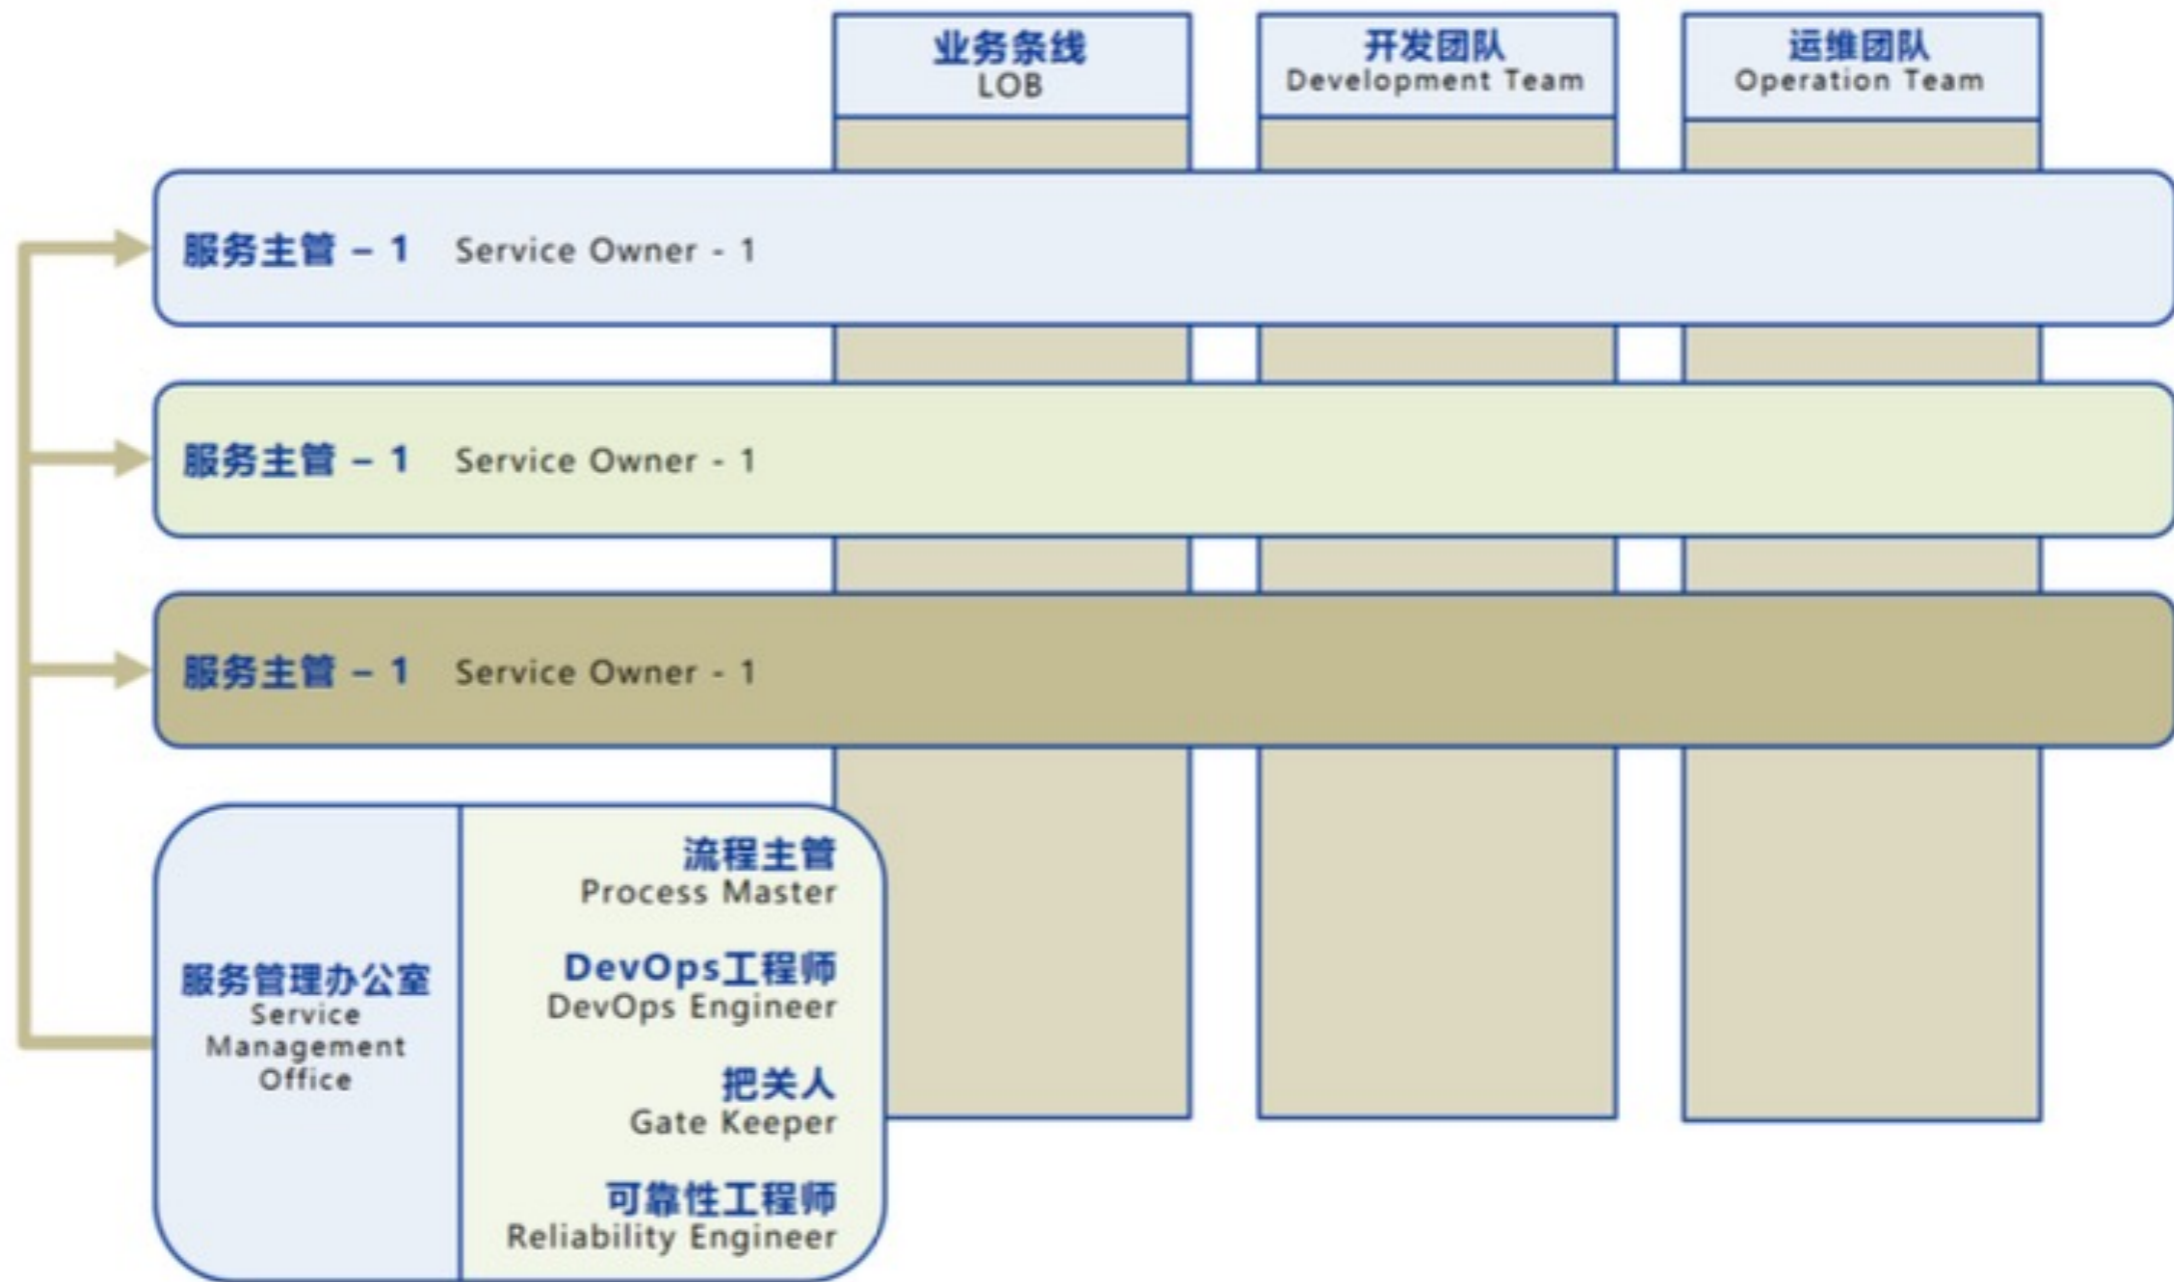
业务条线
LOB

开发团队
Development Team

运维团队
Operation Team

服务主管 – 1 Service Owner - 1

服务主管 – 1 Service Owner - 1

服务主管 – 1 Service Owner - 1

服务管理办公室
Service Management Office

流程主管
Process Master

DevOps工程师
DevOps Engineer

把关人
Gate Keeper

可靠性工程师
Reliability Engineer